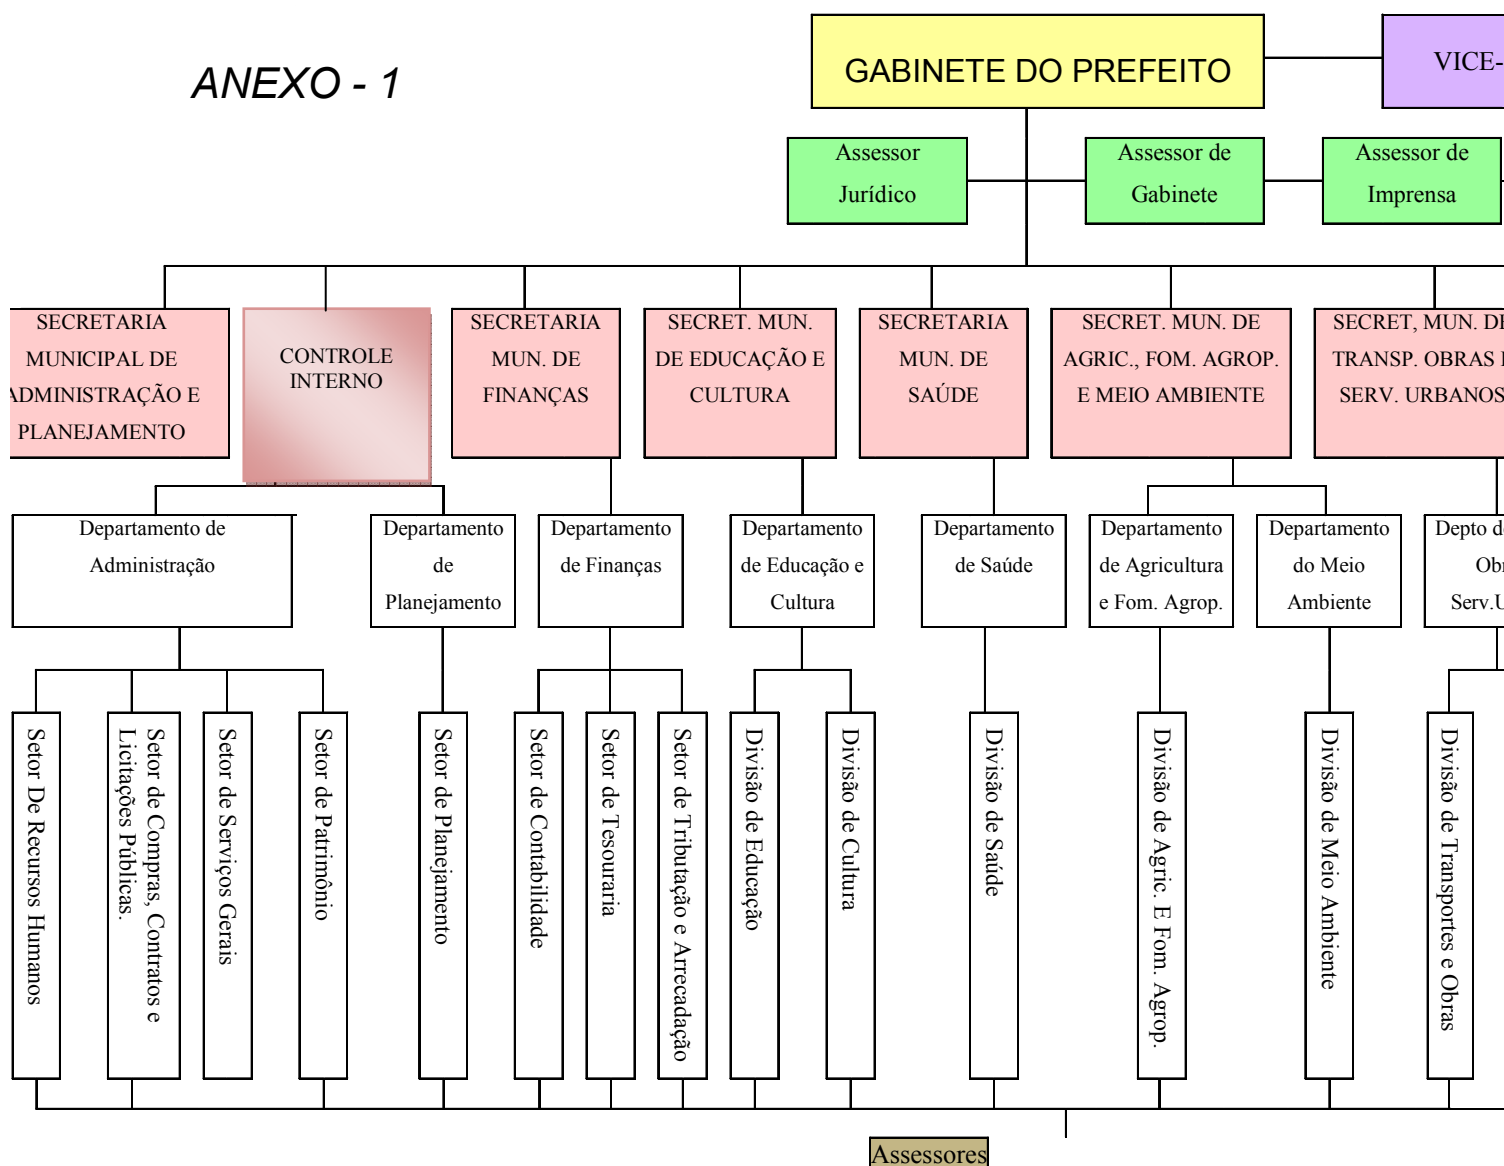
ANEXO - 1

GABINETE DO PREFEITO

VICE-

Assessor Jurídico

Assessor de Gabinete

Assessor de Imprensa

SECRETARIA MUNICIPAL DE ADMINISTRAÇÃO E PLANEJAMENTO

CONTROLE INTERNO

SECRETARIA MUN. DE FINANÇAS

SECRET. MUN. DE EDUCAÇÃO E CULTURA

SECRETARIA MUN. DE SAÚDE

SECRET. MUN. DE AGRIC., FOM. AGROP. E MEIO AMBIENTE

SECRET, MUN. DE TRANSP. OBRAS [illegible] SERV. URBANOS

Departamento de Administração

Departamento de Planejamento

Departamento de Finanças

Departamento de Educação e Cultura

Departamento de Saúde

Departamento de Agricultura e Fom. Agrop.

Departamento do Meio Ambiente

Depto d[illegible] Obr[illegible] Serv.U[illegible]

Setor De Recursos Humanos

Setor de Compras, Contratos e Licitações Públicas.

Setor de Serviços Gerais

Setor de Patrimônio

Setor de Planejamento

Setor de Contabilidade

Setor de Tesouraria

Setor de Tributação e Arrecadação

Divisão de Educação

Divisão de Cultura

Divisão de Saúde

Divisão de Agric. E Fom. Agrop.

Divisão de Meio Ambiente

Divisão de Transportes e Obras

Assessores